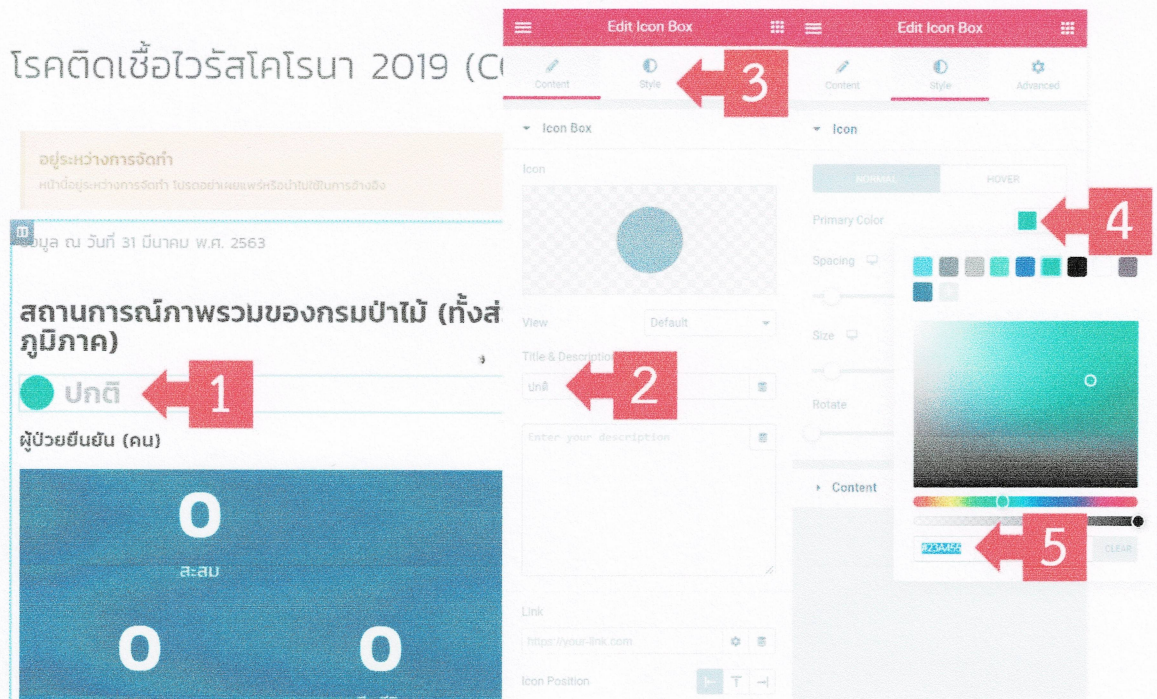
โรคติดเชื้อไวรัสโคโรนา 2019 (C

อยู่ระหว่างการจัดทำ

หน้านี้อยู่ระหว่างการจัดทำ โปรดอย่าเผยแพร่หรือนำไปใช้ในการอ้างอิง

ข้อมูล ณ วันที่ 31 มีนาคม พ.ศ. 2563

สถานการณ์ภาพรวมของกรมป่าไม้ (ทั้งส่ ภูมิภาค)

ปกติ

1

ผู้ป่วยยืนยัน (คน)

0

สะสม

0

0

Edit Icon Box

Content

Style

3

Icon Box

Icon

View

Default

Title & Description

ปกติ

2

Enter your description

Link

https://your-link.com

Icon Position

Edit Icon Box

Content

Style

Advanced

Icon

NORMAL

HOVER

Primary Color

4

Spacing

Size

Rotate

Content

#23A456

5

CLEAR